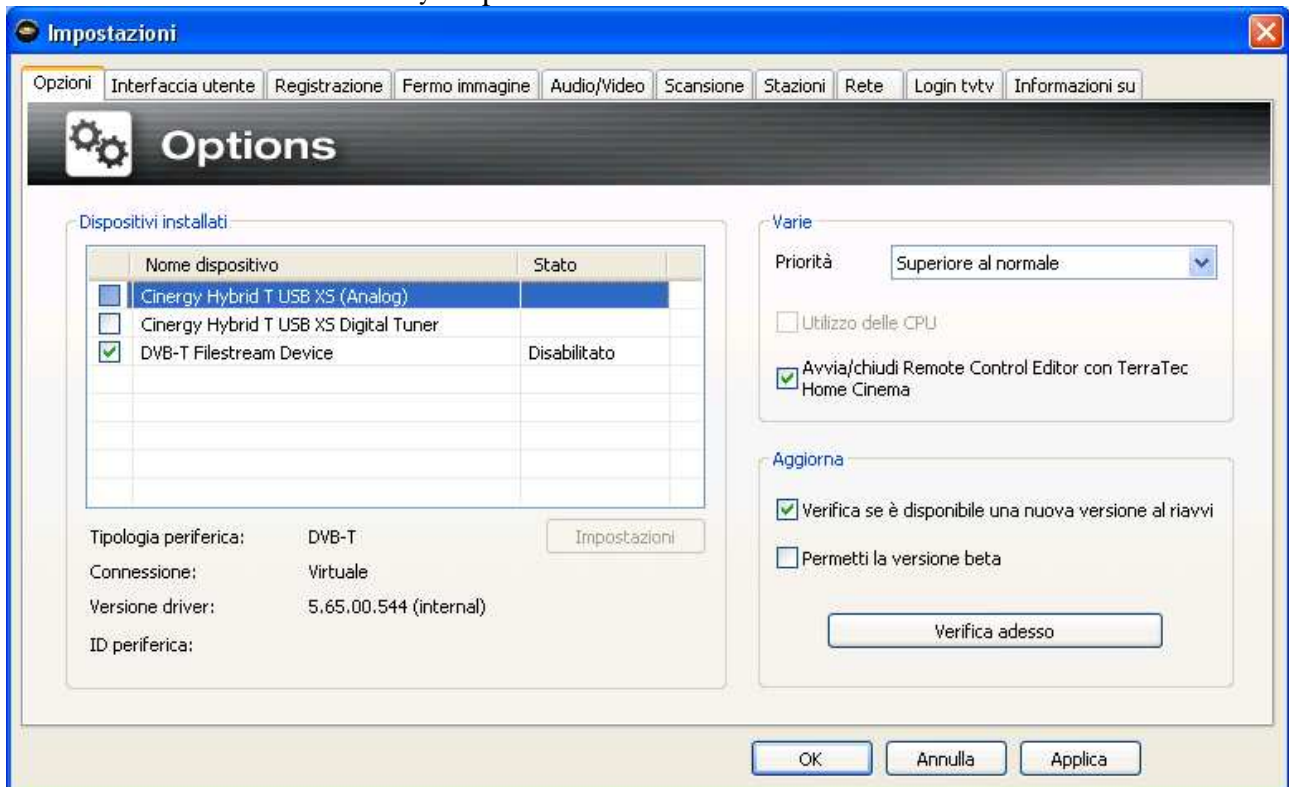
Impostazioni

Opzioni | Interfaccia utente | Registrazione | Fermo immagine | Audio/Video | Scansione | Stazioni | Rete | Login tvtv | Informazioni su

Options

Dispositivi installati

| | Nome dispositivo | Stato |
|---|---|---|
| | Cinergy Hybrid T USB XS (Analog) | |
| | Cinergy Hybrid T USB XS Digital Tuner | |
| ☑ | DVB-T Filestream Device | Disabilitato |

Impostazioni

Tipologia periferica: DVB-T
Connessione: Virtuale
Versione driver: 5.65.00.544 (internal)
ID periferica:

Varie
Priorità Superiore al normale
Utilizzo delle CPU
☑ Avvia/chiudi Remote Control Editor con TerraTec Home Cinema

Aggiorna
☑ Verifica se è disponibile una nuova versione al riavvi
Permetti la versione beta
Verifica adesso

OK Annulla Applica